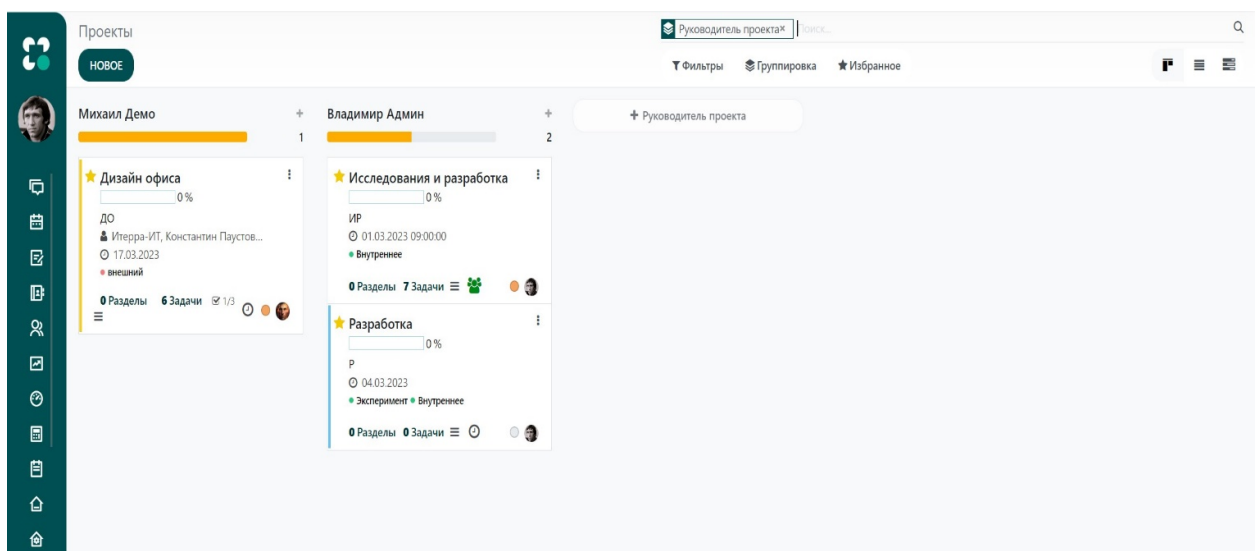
Проекты

НОВОЕ

Руководитель проекта×

Поиск...

Фильтры Группировка Избранное

Михаил Демо

1

Дизайн офиса

0 %

ДО

Итерра-ИТ, Константин Паустов...

17.03.2023

внешний

0 Разделы 6 Задачи 1/3

Владимир Админ

2

Исследования и разработка

0 %

ИР

01.03.2023 09:00:00

Внутреннее

0 Разделы 7 Задачи

Разработка

0 %

Р

04.03.2023

Эксперимент Внутреннее

0 Разделы 0 Задачи

+ Руководитель проекта